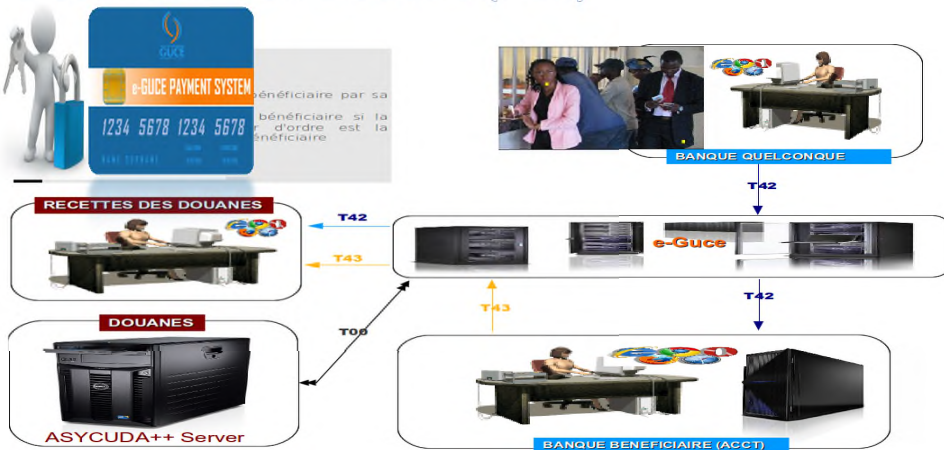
GUCE

e-GUCE PAYMENT SYSTEM

1234 5678 1234 5678

bénéficiaire par sa

bénéficiaire si la
r d'ordre est la
énéficiaire

BANQUE QUELCONQUE

T42

RECETTES DES DOUANES

T42

T43

e-Guce

T42

T43

T00

DOUANES

ASYCUDA++ Server

BANQUE BENEFICIAIRE (ACCT)